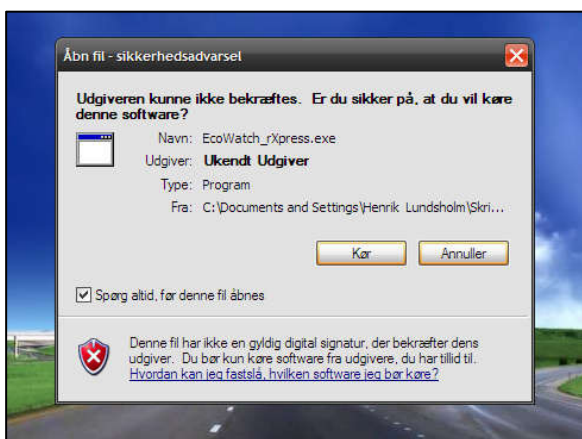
Åbn fil - sikkerhedsadvarsel

Udgiveren kunne ikke bekræftes. Er du sikker på, at du vil køre denne software?

Navn: EcoWatch_rXpress.exe
Udgiver: Ukendt Udgiver
Type: Program
Fra: C:\Documents and Settings\Henrik Lundsholm\Skri...

Kør
Annuller

Spørg altid, før denne fil åbnes

Denne fil har ikke en gyldig digital signatur, der bekræfter dens udgiver. Du bør kun køre software fra udgivere, du har tillid til. Hvordan kan jeg fastslå, hvilken software jeg bør køre?